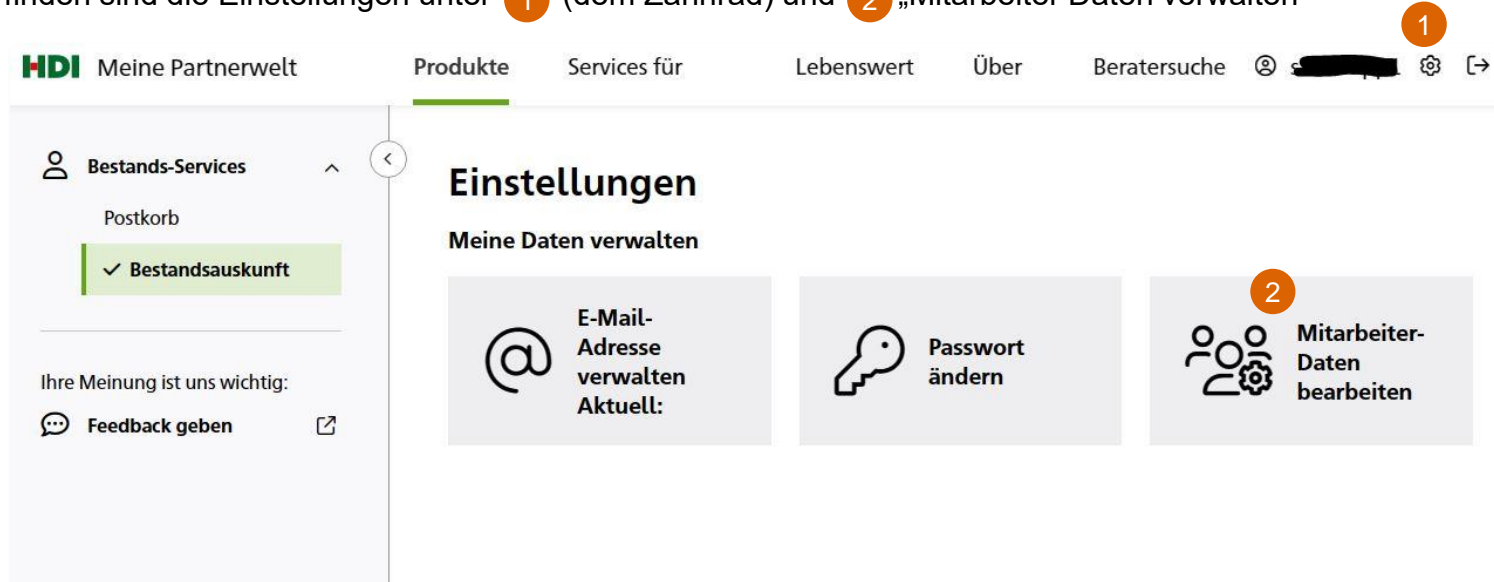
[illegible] sind die Einstellungen unter 1 (dem Zahnrad) und 2 „Mitarbeiter Daten verwalten"

1

HDI Meine Partnerwelt

Produkte Services für Lebenswert Über Beratersuche s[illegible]

Bestands-Services

Postkorb

✓ Bestandsauskunft

Ihre Meinung ist uns wichtig:

Feedback geben

Einstellungen

Meine Daten verwalten

E-Mail-Adresse verwalten Aktuell:

Passwort ändern

2

Mitarbeiter-Daten bearbeiten